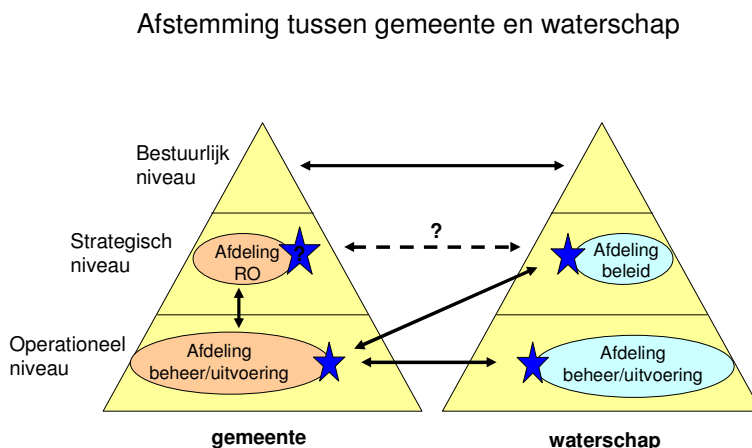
Afstemming tussen gemeente en waterschap

Bestuurlijk niveau

Strategisch niveau

Operationeel niveau

Afdeling RO

?

?

Afdeling beleid

Afdeling beheer/uitvoering

Afdeling beheer/uitvoering

gemeente

waterschap